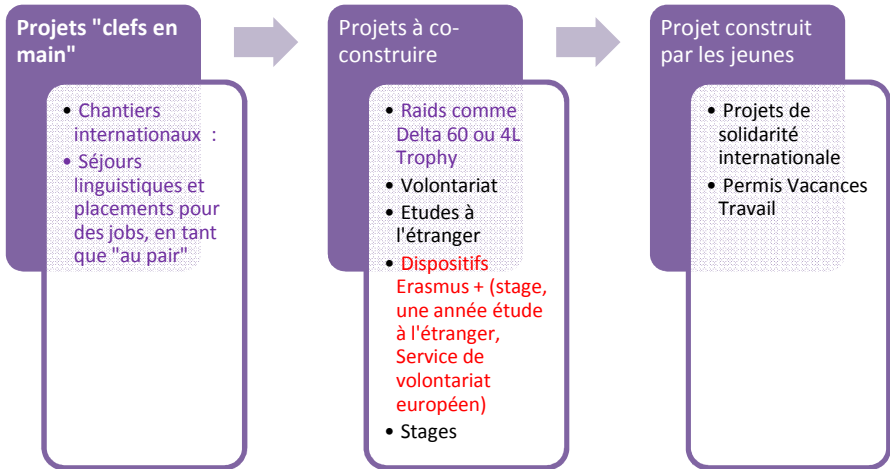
Projets "clefs en main"

• Chantiers internationaux :
• Séjours linguistiques et placements pour des jobs, en tant que "au pair"

Projets à co-construire

• Raids comme Delta 60 ou 4L Trophy
• Volontariat
• Etudes à l'étranger
• Dispositifs Erasmus + (stage, une année étude à l'étranger, Service de volontariat européen)
• Stages

Projet construit par les jeunes

• Projets de solidarité internationale
• Permis Vacances Travail